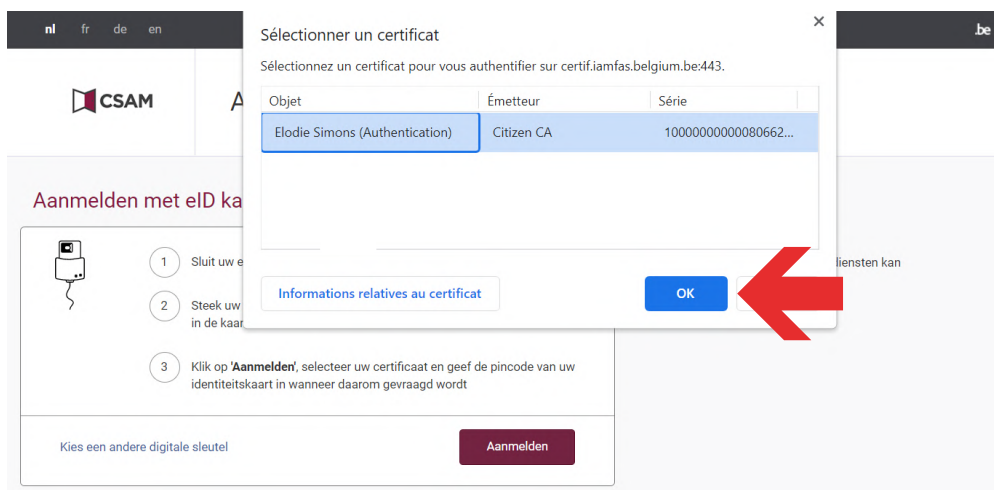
nl fr de en

.be

CSAM

A

Aanmelden met eID ka

1 Sluit uw e

2 Steek uw in de kaar

3 Klik op 'Aanmelden', selecteer uw certificaat en geef de pincode van uw identiteitskaart in wanneer daarom gevraagd wordt

Kies een andere digitale sleutel

Aanmelden

diensten kan

Sélectionner un certificat

×

Sélectionnez un certificat pour vous authentifier sur certif.iamfas.belgium.be:443.

| Objet | Émetteur | Série |
|---|---|---|
| Elodie Simons (Authentication) | Citizen CA | 10000000000080662... |

Informations relatives au certificat

OK